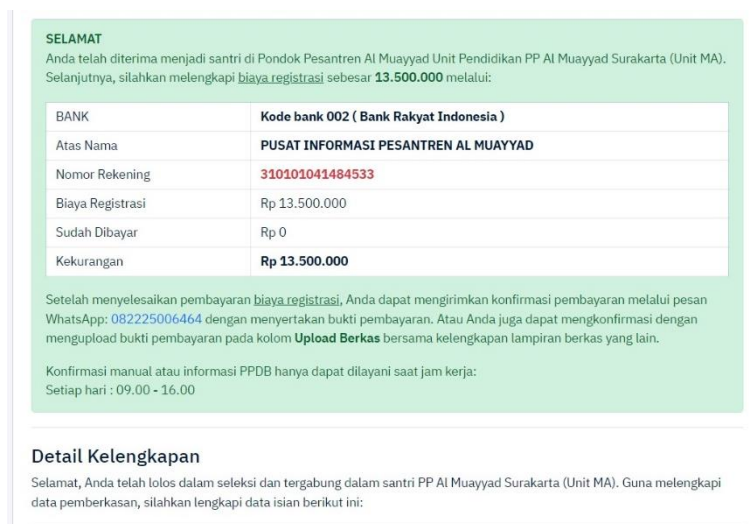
SELAMAT
Anda telah diterima menjadi santri di Pondok Pesantren Al Muayyad Unit Pendidikan PP Al Muayyad Surakarta (Unit MA). Selanjutnya, silahkan melengkapi biaya registrasi sebesar 13.500.000 melalui:

| BANK | Kode bank 002 ( Bank Rakyat Indonesia ) |
|---|---|
| Atas Nama | PUSAT INFORMASI PESANTREN AL MUAYYAD |
| Nomor Rekening | 310101041484533 |
| Biaya Registrasi | Rp 13.500.000 |
| Sudah Dibayar | Rp 0 |
| Kekurangan | Rp 13.500.000 |

Setelah menyelesaikan pembayaran biaya registrasi, Anda dapat mengirimkan konfirmasi pembayaran melalui pesan WhatsApp: 082225006464 dengan menyertakan bukti pembayaran. Atau Anda juga dapat mengkonfirmasi dengan mengupload bukti pembayaran pada kolom Upload Berkas bersama kelengkapan lampiran berkas yang lain.

Konfirmasi manual atau informasi PPDB hanya dapat dilayani saat jam kerja:
Setiap hari : 09.00 - 16.00

Detail Kelengkapan

Selamat, Anda telah lolos dalam seleksi dan tergabung dalam santri PP Al Muayyad Surakarta (Unit MA). Guna melengkapi data pemberkasan, silahkan lengkapi data isian berikut ini: